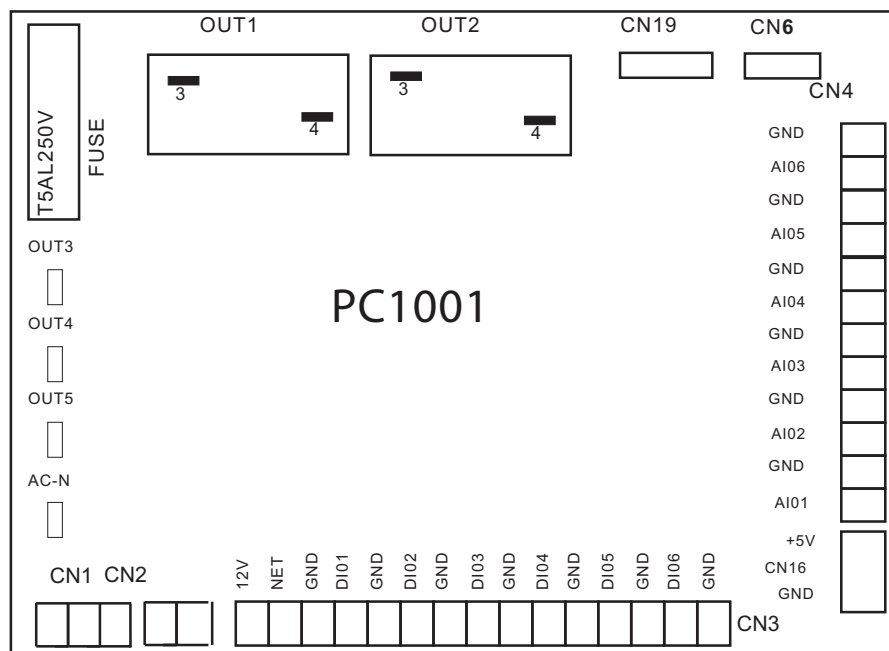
OUT1

OUT2

CN19

CN6

CN4

3

4

3

4

T5AL250V

FUSE

GND
AI06
GND
AI05
GND
AI04
GND
AI03
GND
AI02
GND
AI01

OUT3

OUT4

OUT5

AC-N

PC1001

+5V
CN16
GND

CN1 CN2

12V NET GND DI01 GND DI02 GND DI03 GND DI04 GND DI05 GND DI06 GND

CN3